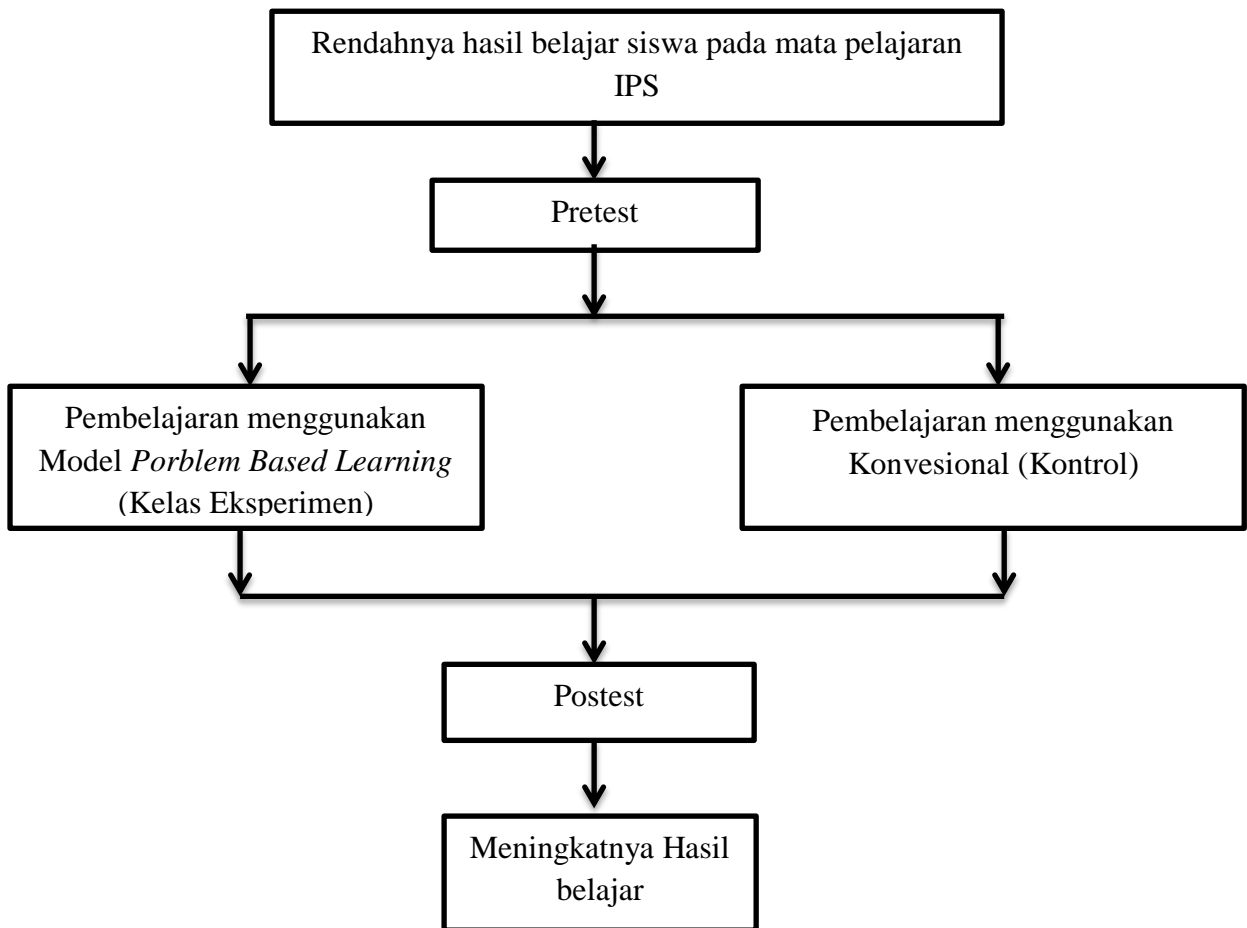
Rendahnya hasil belajar siswa pada mata pelajaran IPS

Pretest

Pembelajaran menggunakan Model *Porblem Based Learning* (Kelas Eksperimen)

Pembelajaran menggunakan Konvesional (Kontrol)

Postest

Meningkatnya Hasil belajar